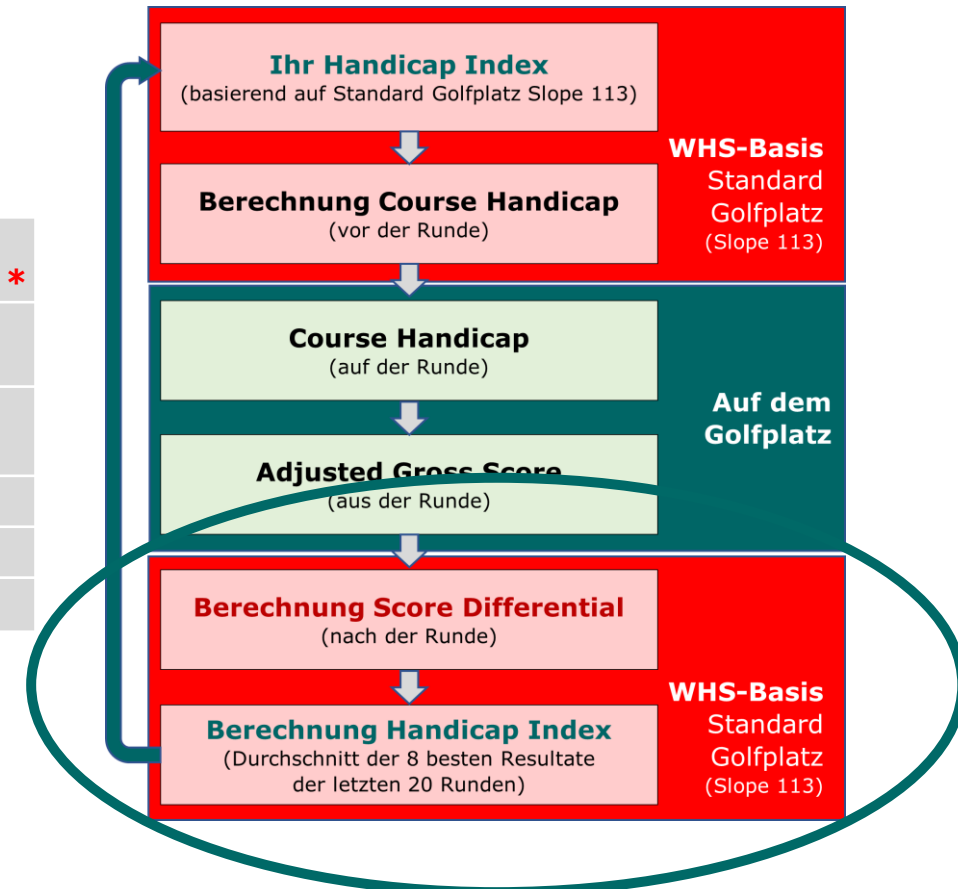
*

Ihr Handicap Index
(basierend auf Standard Golfplatz Slope 113)

Berechnung Course Handicap
(vor der Runde)

WHS-Basis
Standard
Golfplatz
(Slope 113)

Course Handicap
(auf der Runde)

Adjusted Gross Score
(aus der Runde)

Auf dem
Golfplatz

Berechnung Score Differential
(nach der Runde)

Berechnung Handicap Index
(Durchschnitt der 8 besten Resultate
der letzten 20 Runden)

WHS-Basis
Standard
Golfplatz
(Slope 113)